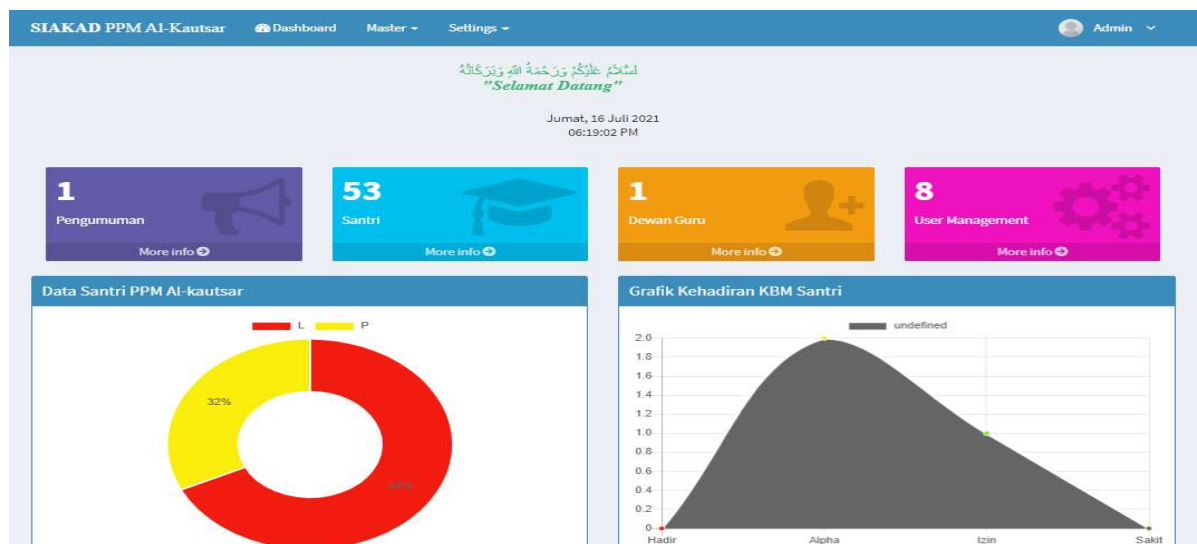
SIAKAD PPM Al-Kautsar Dashboard Master Settings Admin

اَلسَّلَامُ عَلَيْكُمْ وَرَحْمَةُ اللهِ وَبَرَكَاتُهُ
"Selamat Datang"

Jumat, 16 Juli 2021
06:19:02 PM

1
Pengumuman
More info

53
Santri
More info

1
Dewan Guru
More info

8
User Management
More info

Data Santri PPM Al-kautsar

L P

32%

68%

Grafik Kehadiran KBM Santri

undefined

2.0
1.8
1.6
1.4
1.2
1.0
0.8
0.6
0.4
0.2
0

Hadir Alpha Izin Sakit